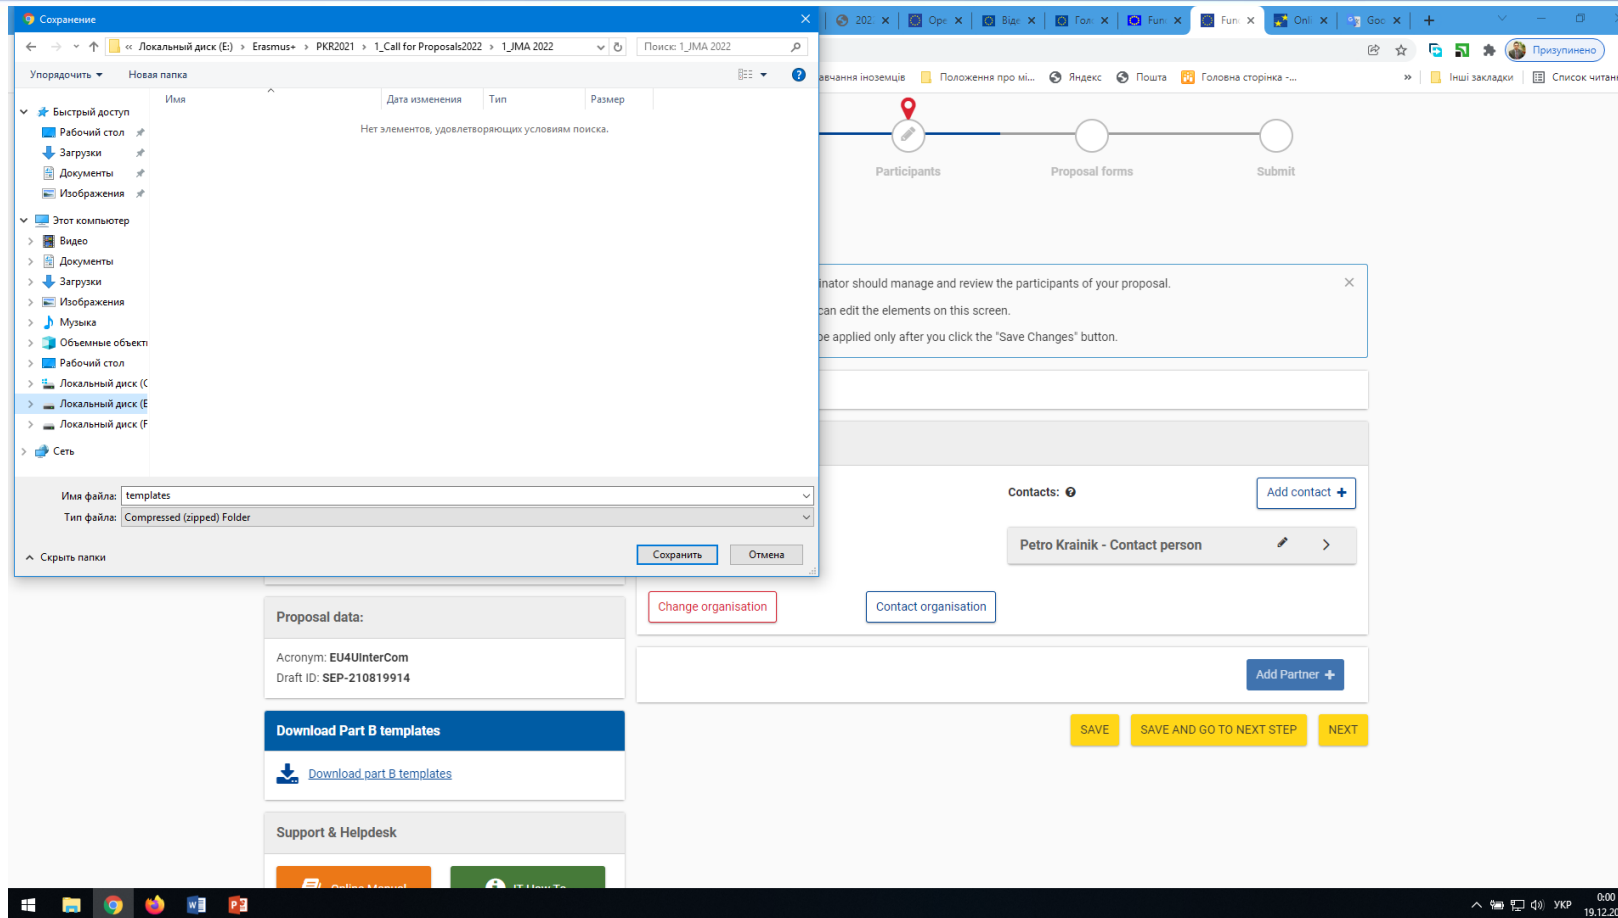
Сохранение

« Локальный диск (E:) › Erasmus+ › PKR2021 › 1_Call for Proposals2022 › 1_JMA 2022

Поиск: 1_JMA 2022

Упорядочить ▾ Новая папка

Быстрый доступ
Рабочий стол
Загрузки
Документы
Изображения
Этот компьютер
Видео
Документы
Загрузки
Изображения
Музыка
Объемные объекты
Рабочий стол
Локальный диск (C
Локальный диск (E
Локальный диск (F
Сеть

| Имя | Дата изменения | Тип | Размер |
|---|---|---|---|

Нет элементов, удовлетворяющих условиям поиска.

Имя файла: templates
Тип файла: Compressed (zipped) Folder

Скрыть папки

Сохранить Отмена

202 Ope Відс Гол Fun Fun Onl Goo

Призупинено

вчання іноземців Положення про мі... Яндекс Пошта Головна сторінка -... Інші закладки Список читан

Participants Proposal forms Submit

inator should manage and review the participants of your proposal.

can edit the elements on this screen.

e applied only after you click the "Save Changes" button.

Contacts:

Add contact +

Petro Krainik - Contact person

Change organisation

Contact organisation

Proposal data:

Acronym: EU4UInterCom
Draft ID: SEP-210819914

Add Partner +

SAVE SAVE AND GO TO NEXT STEP NEXT

Download Part B templates

Download part B templates

Support & Helpdesk

Online Manual IT How To

УКР 0:00 19.12.2